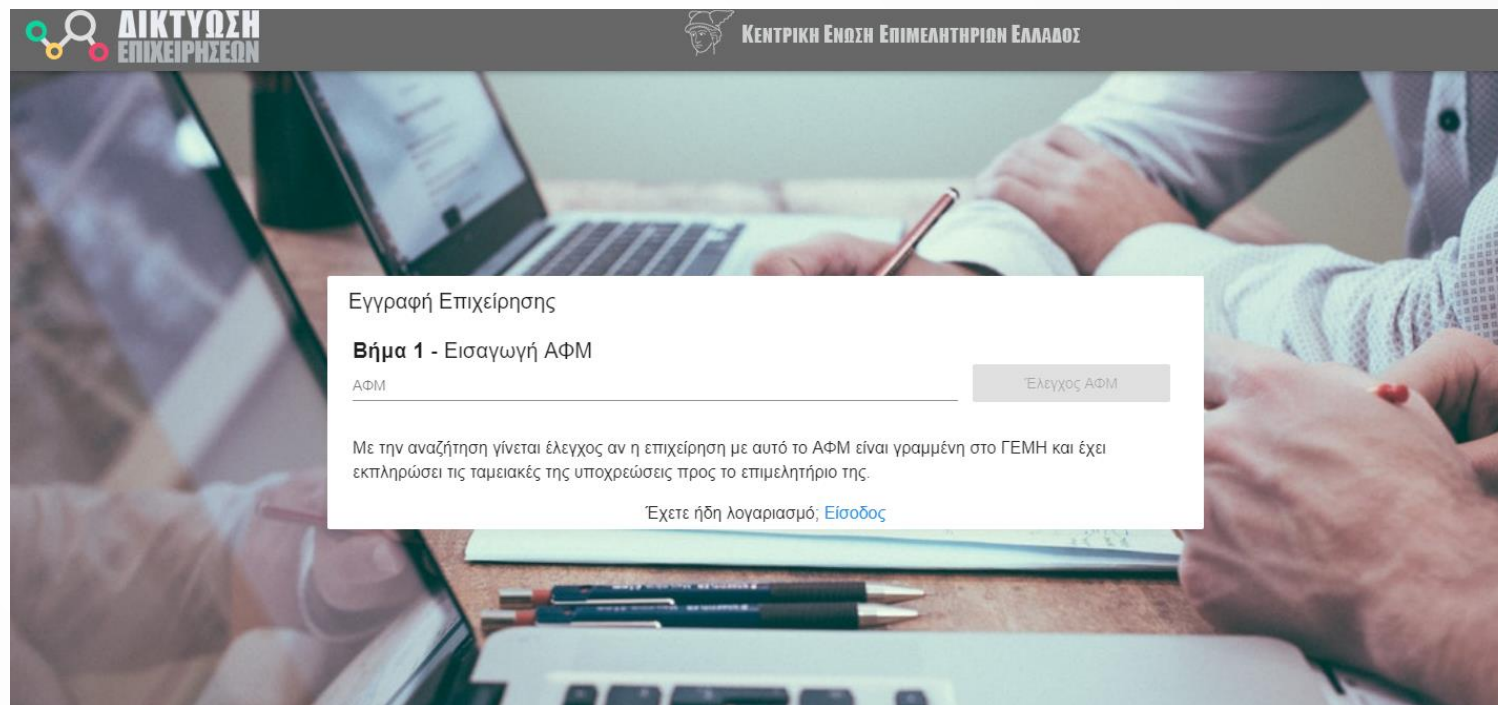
ΔΙΚΤΥΩΣΗ ΕΠΙΧΕΙΡΗΣΕΩΝ

ΚΕΝΤΡΙΚΗ ΕΝΩΣΗ ΕΠΙΜΕΛΗΤΗΡΙΩΝ ΕΛΛΑΔΟΣ

Εγγραφή Επιχείρησης

**Βήμα 1** - Εισαγωγή ΑΦΜ

ΑΦΜ

Έλεγχος ΑΦΜ

Με την αναζήτηση γίνεται έλεγχος αν η επιχείρηση με αυτό το ΑΦΜ είναι γραμμένη στο ΓΕΜΗ και έχει εκπληρώσει τις ταμειακές της υποχρεώσεις προς το επιμελητήριο της.

Έχετε ήδη λογαριασμό; Είσοδος